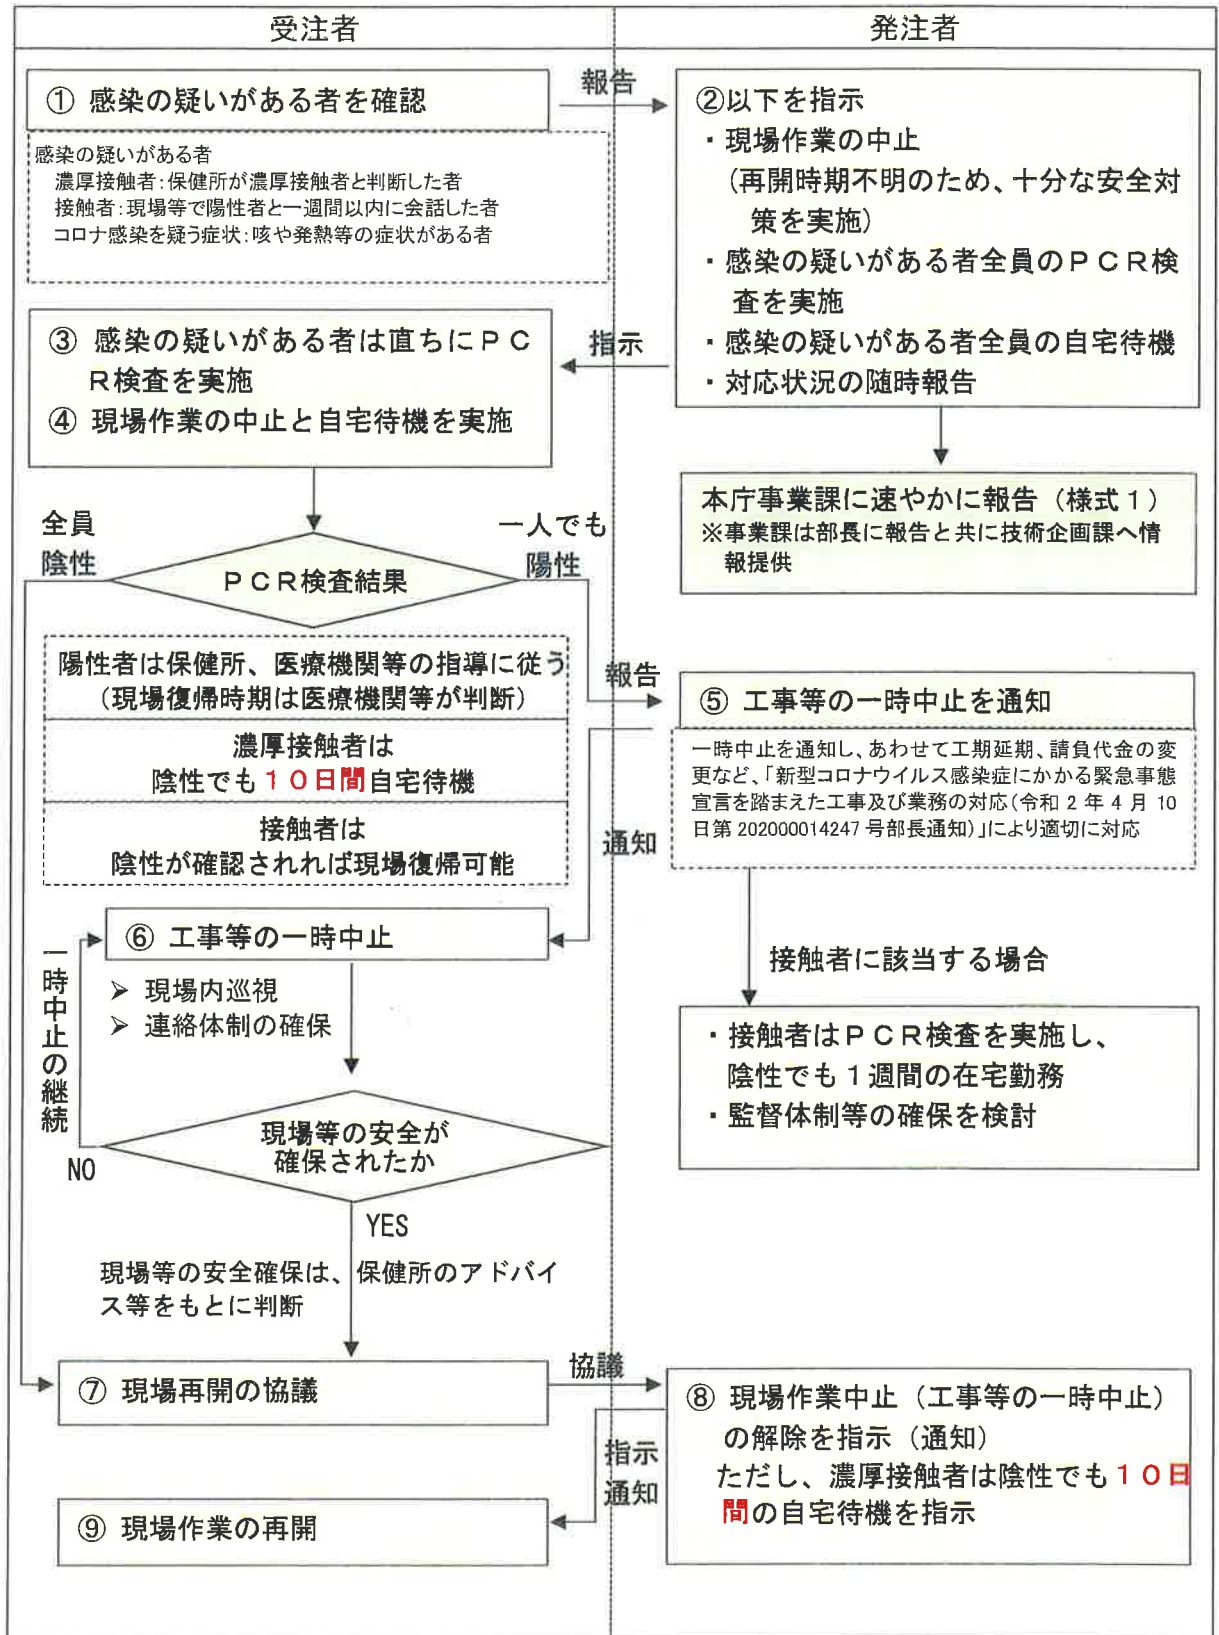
受注者

発注者

① 感染の疑いがある者を確認

報告

②以下を指示
・現場作業の中止
（再開時期不明のため、十分な安全対策を実施）
・感染の疑いがある者全員のＰＣＲ検査を実施
・感染の疑いがある者全員の自宅待機
・対応状況の随時報告

感染の疑いがある者
濃厚接触者：保健所が濃厚接触者と判断した者
接触者：現場等で陽性者と一週間以内に会話した者
コロナ感染を疑う症状：咳や発熱等の症状がある者

③ 感染の疑いがある者は直ちにＰＣＲ検査を実施
④ 現場作業の中止と自宅待機を実施

指示

本庁事業課に速やかに報告（様式１）
※事業課は部長に報告と共に技術企画課へ情報提供

全員
陰性

ＰＣＲ検査結果

一人でも
陽性

陽性者は保健所、医療機関等の指導に従う
（現場復帰時期は医療機関等が判断）

濃厚接触者は
陰性でも１０日間自宅待機

接触者は
陰性が確認されれば現場復帰可能

報告

⑤ 工事等の一時中止を通知

一時中止を通知し、あわせて工期延期、請負代金の変更など、「新型コロナウイルス感染症にかかる緊急事態宣言を踏まえた工事及び業務の対応（令和 2 年 4 月 10 日第 202000014247 号部長通知）」により適切に対応

通知

⑥ 工事等の一時中止
➢ 現場内巡視
➢ 連絡体制の確保

一時中止の継続

接触者に該当する場合

・接触者はＰＣＲ検査を実施し、陰性でも１週間の在宅勤務
・監督体制等の確保を検討

現場等の安全が確保されたか

NO

YES

現場等の安全確保は、保健所のアドバイス等をもとに判断

⑦ 現場再開の協議

協議

⑧ 現場作業中止（工事等の一時中止）の解除を指示（通知）
ただし、濃厚接触者は陰性でも１０日間の自宅待機を指示

指示
通知

⑨ 現場作業の再開